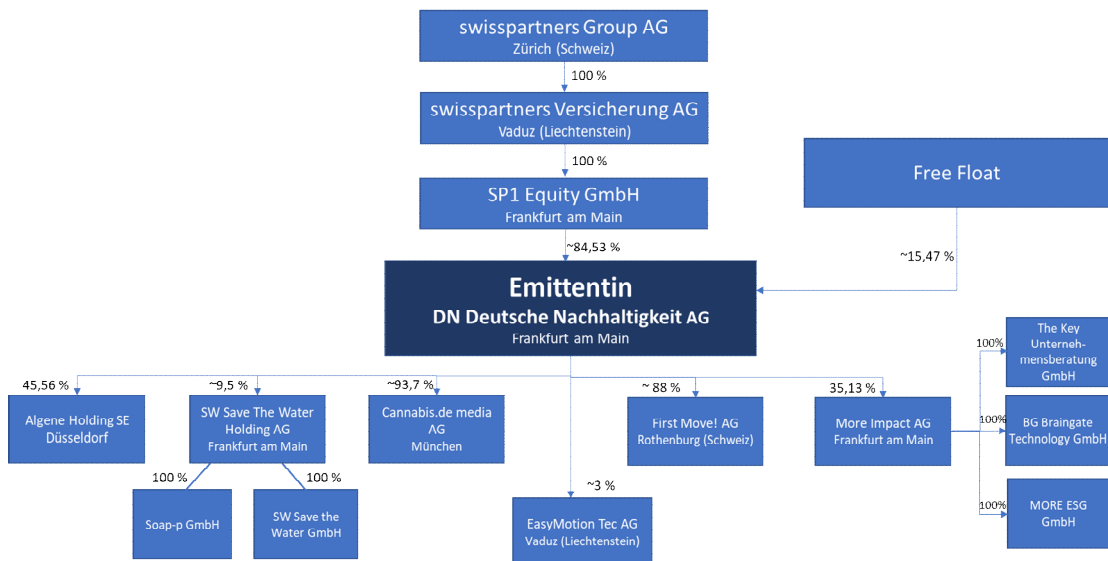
swisspartners Group AG
Zürich (Schweiz)

100 %

swisspartners Versicherung AG
Vaduz (Liechtenstein)

100 %

SP1 Equity GmbH
Frankfurt am Main

Free Float

~84,53 %

~15,47 %

Emittentin
DN Deutsche Nachhaltigkeit AG
Frankfurt am Main

45,56 %

Algene Holding SE
Düsseldorf

~9,5 %

SW Save The Water Holding AG
Frankfurt am Main

100 %

Soap-p GmbH

100 %

SW Save the Water GmbH

~93,7 %

Cannabis.de media AG
München

~3 %

EasyMotion Tec AG
Vaduz (Liechtenstein)

~ 88 %

First Move! AG
Rothenburg (Schweiz)

35,13 %

More Impact AG
Frankfurt am Main

100%

The Key Unternehmensberatung GmbH

100%

BG Braingate Technology GmbH

100%

MORE ESG GmbH